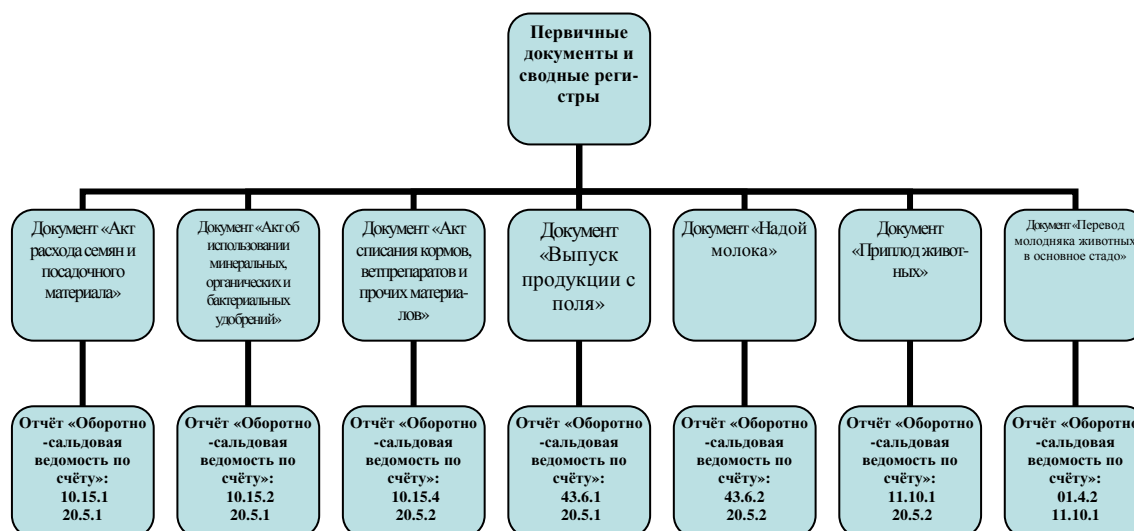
Первичные документы и сводные регистры

Документ «Акт расхода семян и посадочного материала»

Документ «Акт об использовании минеральных, органических и бактериальных удобрений»

Документ «Акт списания кормов, ветпрепаратов и прочих материалов»

Документ «Выпуск продукции с поля»

Документ «Надой молока»

Документ «Приплод животных»

Документ «Перевод молодняка животных в основное стадо»

Отчёт «Оборотно-сальдовая ведомость по счёту»: 10.15.1 20.5.1

Отчёт «Оборотно-сальдовая ведомость по счёту»: 10.15.2 20.5.1

Отчёт «Оборотно-сальдовая ведомость по счёту»: 10.15.4 20.5.2

Отчёт «Оборотно-сальдовая ведомость по счёту»: 43.6.1 20.5.1

Отчёт «Оборотно-сальдовая ведомость по счёту»: 43.6.2 20.5.2

Отчёт «Оборотно-сальдовая ведомость по счёту»: 11.10.1 20.5.2

Отчёт «Оборотно-сальдовая ведомость по счёту»: 01.4.2 11.10.1